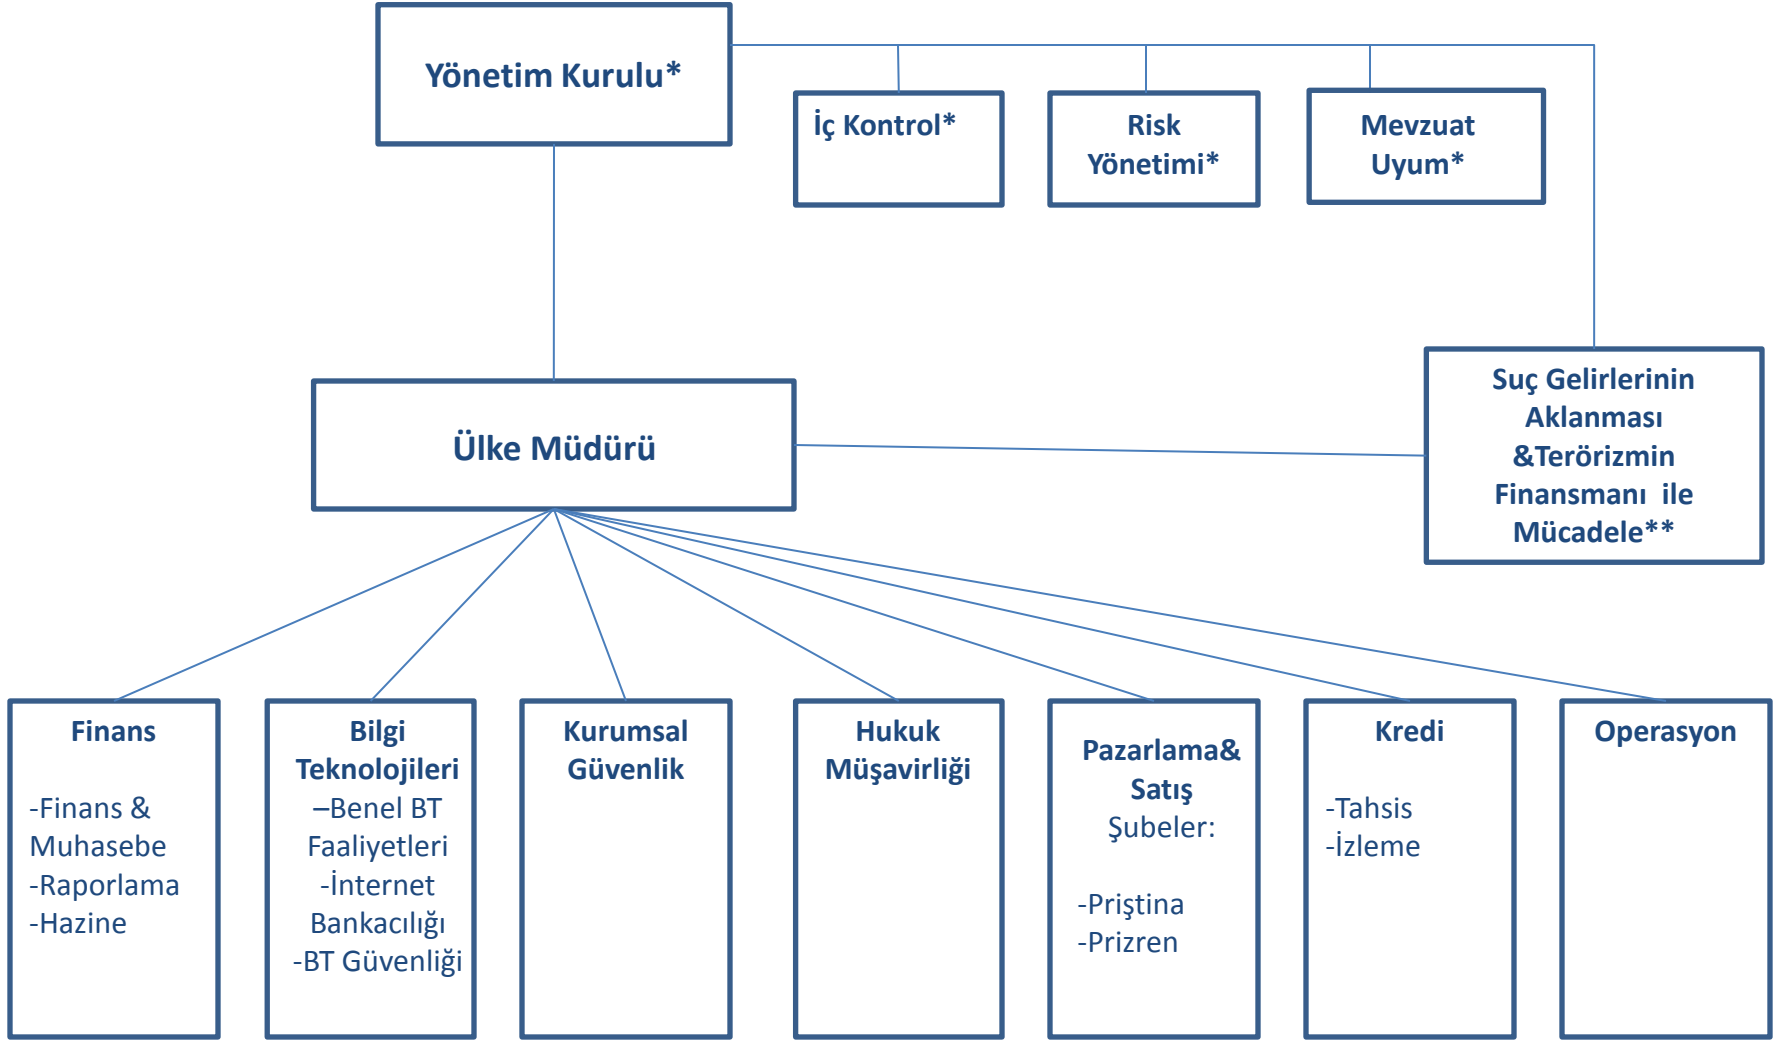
Yönetim Kurulu*

İç Kontrol*

Risk Yönetimi*

Mevzuat Uyum*

Ülke Müdürü

Suç Gelirlerinin Aklanması &Terörizmin Finansmanı ile Mücadele**

Finans
-Finans & Muhasebe
-Raporlama
-Hazine

Bilgi Teknolojileri
–Benel BT Faaliyetleri
-İnternet Bankacılığı
-BT Güvenliği

Kurumsal Güvenlik

Hukuk Müşavirliği

Pazarlama& Satış
Şubeler:
-Priştina
-Prizren

Kredi
-Tahsis
-İzleme

Operasyon